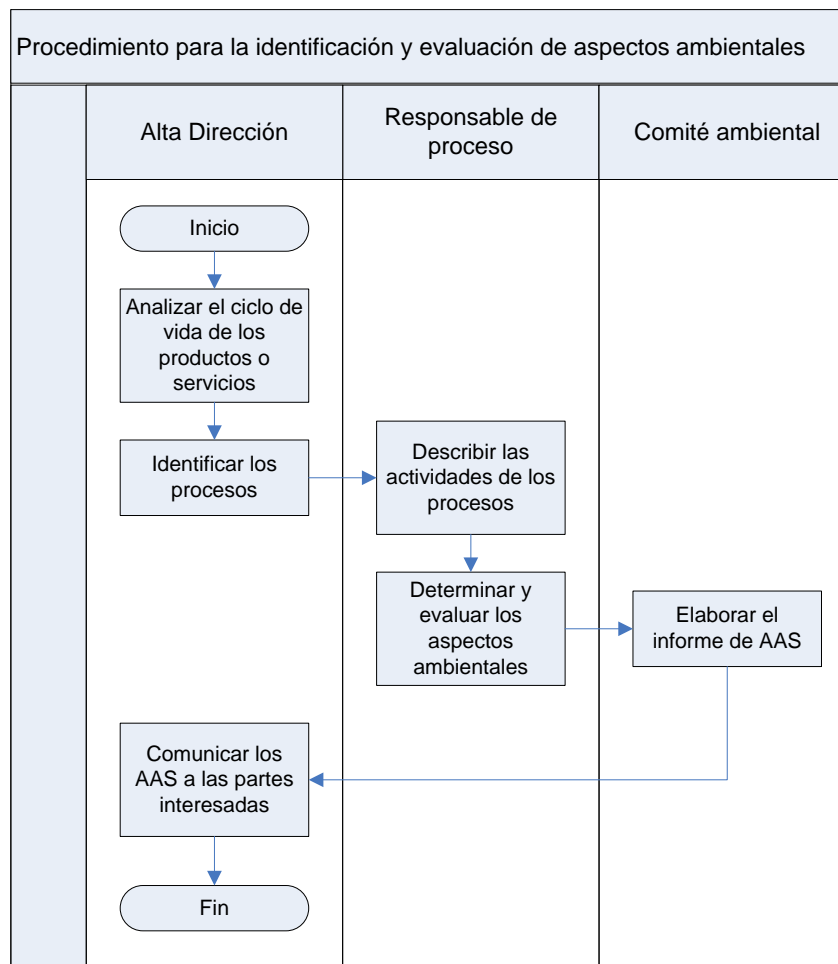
Procedimiento para la identificación y evaluación de aspectos ambientales

Alta Dirección

Responsable de proceso

Comité ambiental

Inicio

Analizar el ciclo de vida de los productos o servicios

Identificar los procesos

Describir las actividades de los procesos

Determinar y evaluar los aspectos ambientales

Elaborar el informe de AAS

Comunicar los AAS a las partes interesadas

Fin